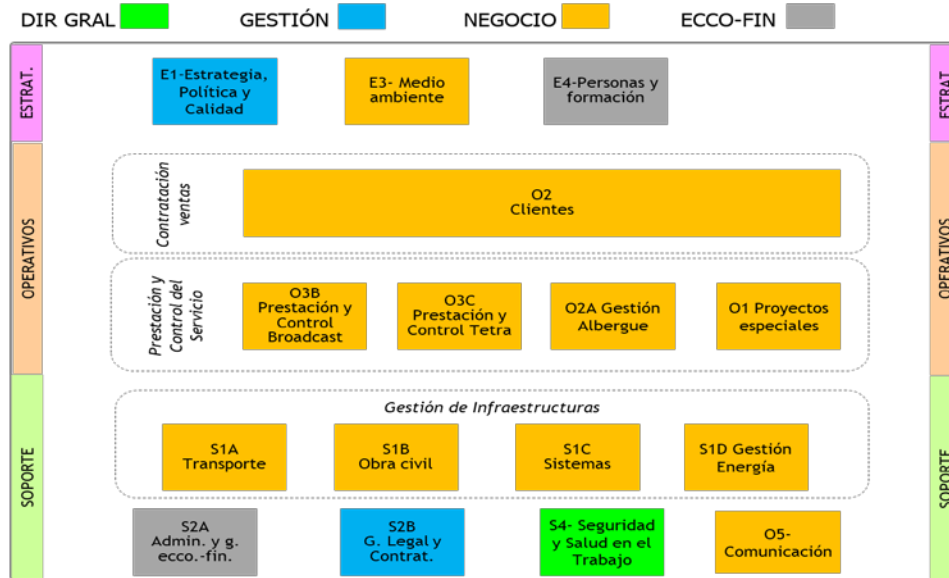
DIR GRAL GESTIÓN NEGOCIO ECCO-FIN

ESTRAT.

E1-Estrategia, Política y Calidad

E3- Medio ambiente

E4-Personas y formación

ESTRAT

OPERATIVOS

Contratación ventas

O2 Clientes

Prestación y Control del Servicio

O3B Prestación y Control Broadcast

O3C Prestación y Control Tetra

O2A Gestión Albergue

O1 Proyectos especiales

OPERATIVOS

SOPORTE

Gestión de Infraestructuras

S1A Transporte

S1B Obra civil

S1C Sistemas

S1D Gestión Energía

S2A Admin. y g. ecco.-fin.

S2B G. Legal y Contrat.

S4- Seguridad y Salud en el Trabajo

O5- Comunicación

SOPORTE